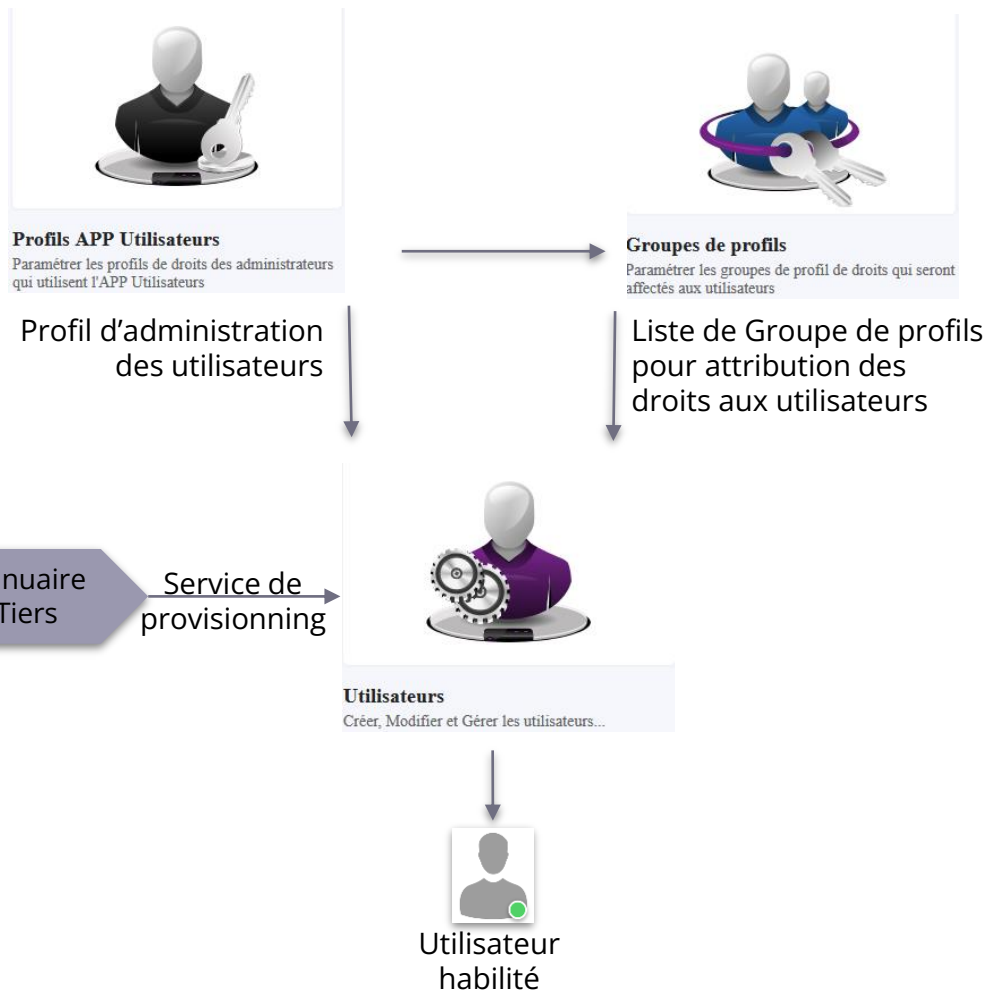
Profils APP Utilisateurs
Paramétrer les profils de droits des administrateurs qui utilisent l'APP Utilisateurs

Groupes de profils
Paramétrer les groupes de profil de droits qui seront affectés aux utilisateurs

Profil d'administration des utilisateurs

Liste de Groupe de profils pour attribution des droits aux utilisateurs

nuaire
Tiers

Service de provisionning

Utilisateurs
Créer, Modifier et Gérer les utilisateurs...

Utilisateur habilité